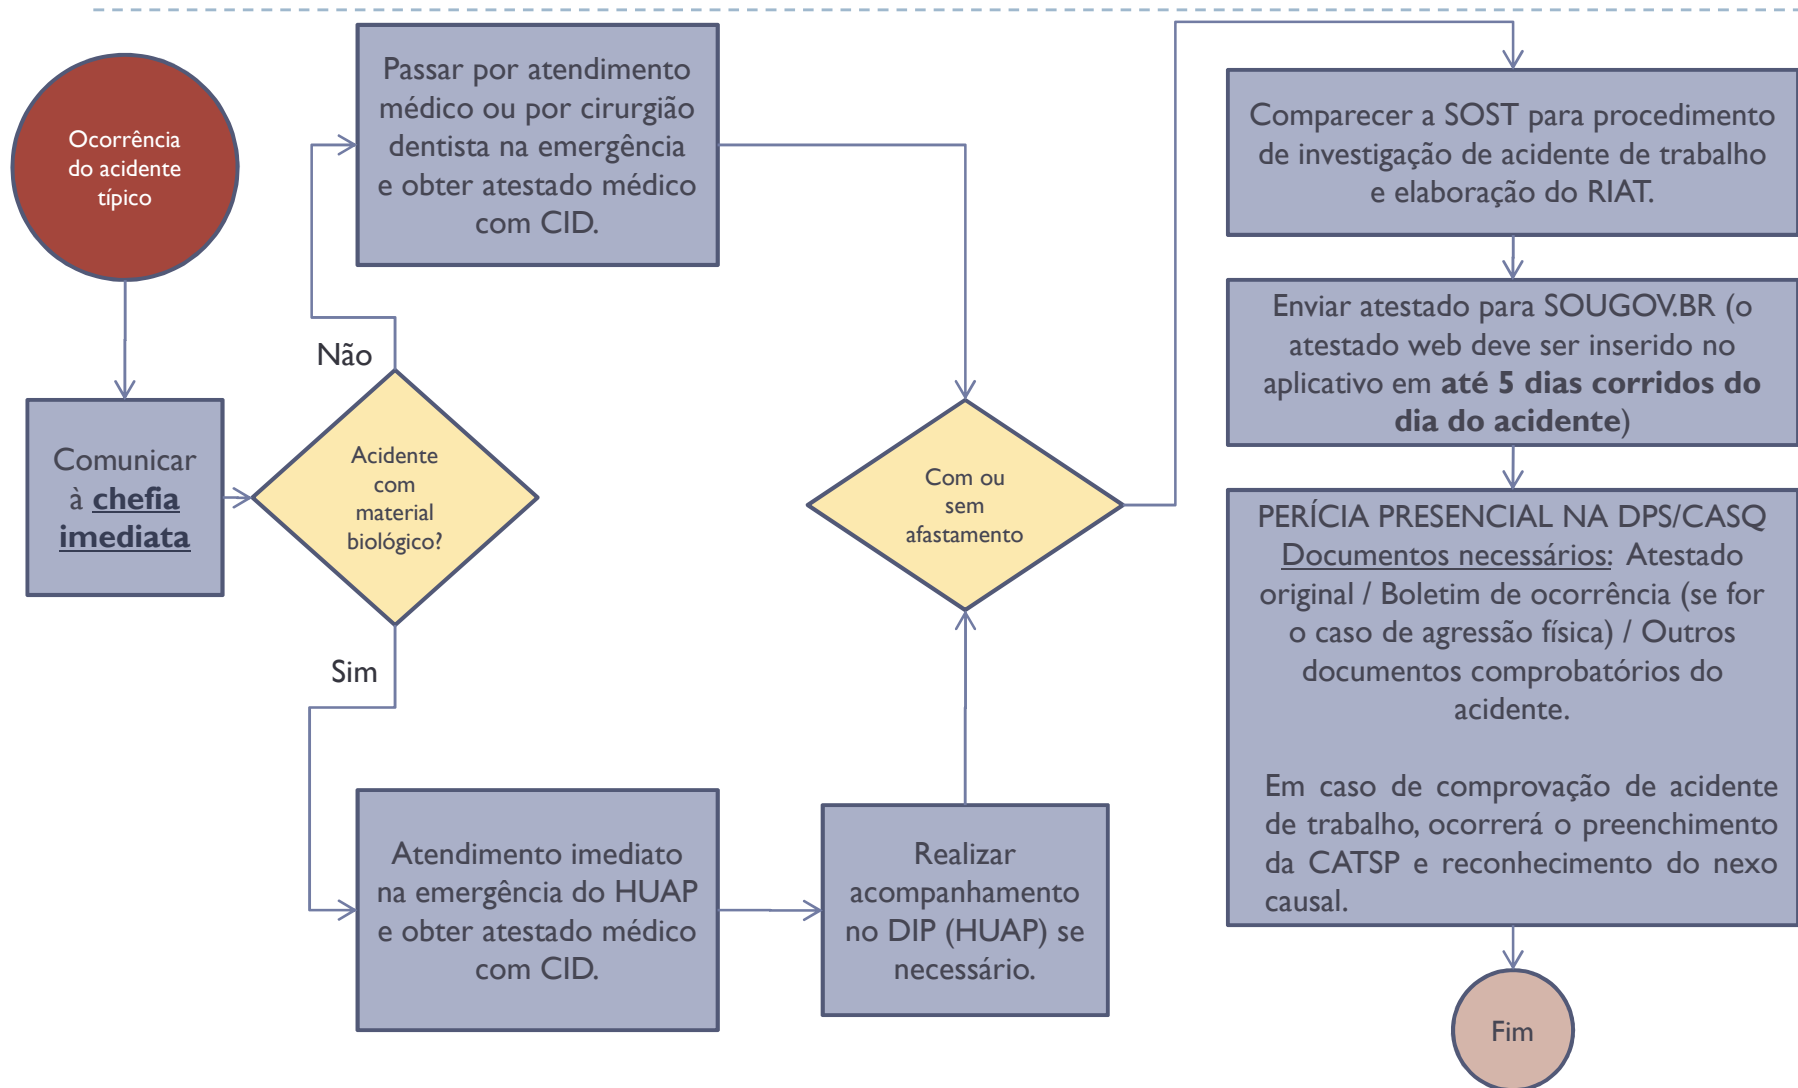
Ocorrência do acidente típico

Comunicar à **chefia imediata**

Acidente com material biológico?

Não

Sim

Passar por atendimento médico ou por cirurgião dentista na emergência e obter atestado médico com CID.

Atendimento imediato na emergência do HUAP e obter atestado médico com CID.

Realizar acompanhamento no DIP (HUAP) se necessário.

Com ou sem afastamento

Comparecer a SOST para procedimento de investigação de acidente de trabalho e elaboração do RIAT.

Enviar atestado para SOUGOV.BR (o atestado web deve ser inserido no aplicativo em **até 5 dias corridos do dia do acidente**)

PERÍCIA PRESENCIAL NA DPS/CASQ
Documentos necessários: Atestado original / Boletim de ocorrência (se for o caso de agressão física) / Outros documentos comprobatórios do acidente.

Em caso de comprovação de acidente de trabalho, ocorrerá o preenchimento da CATSP e reconhecimento do nexo causal.

Fim